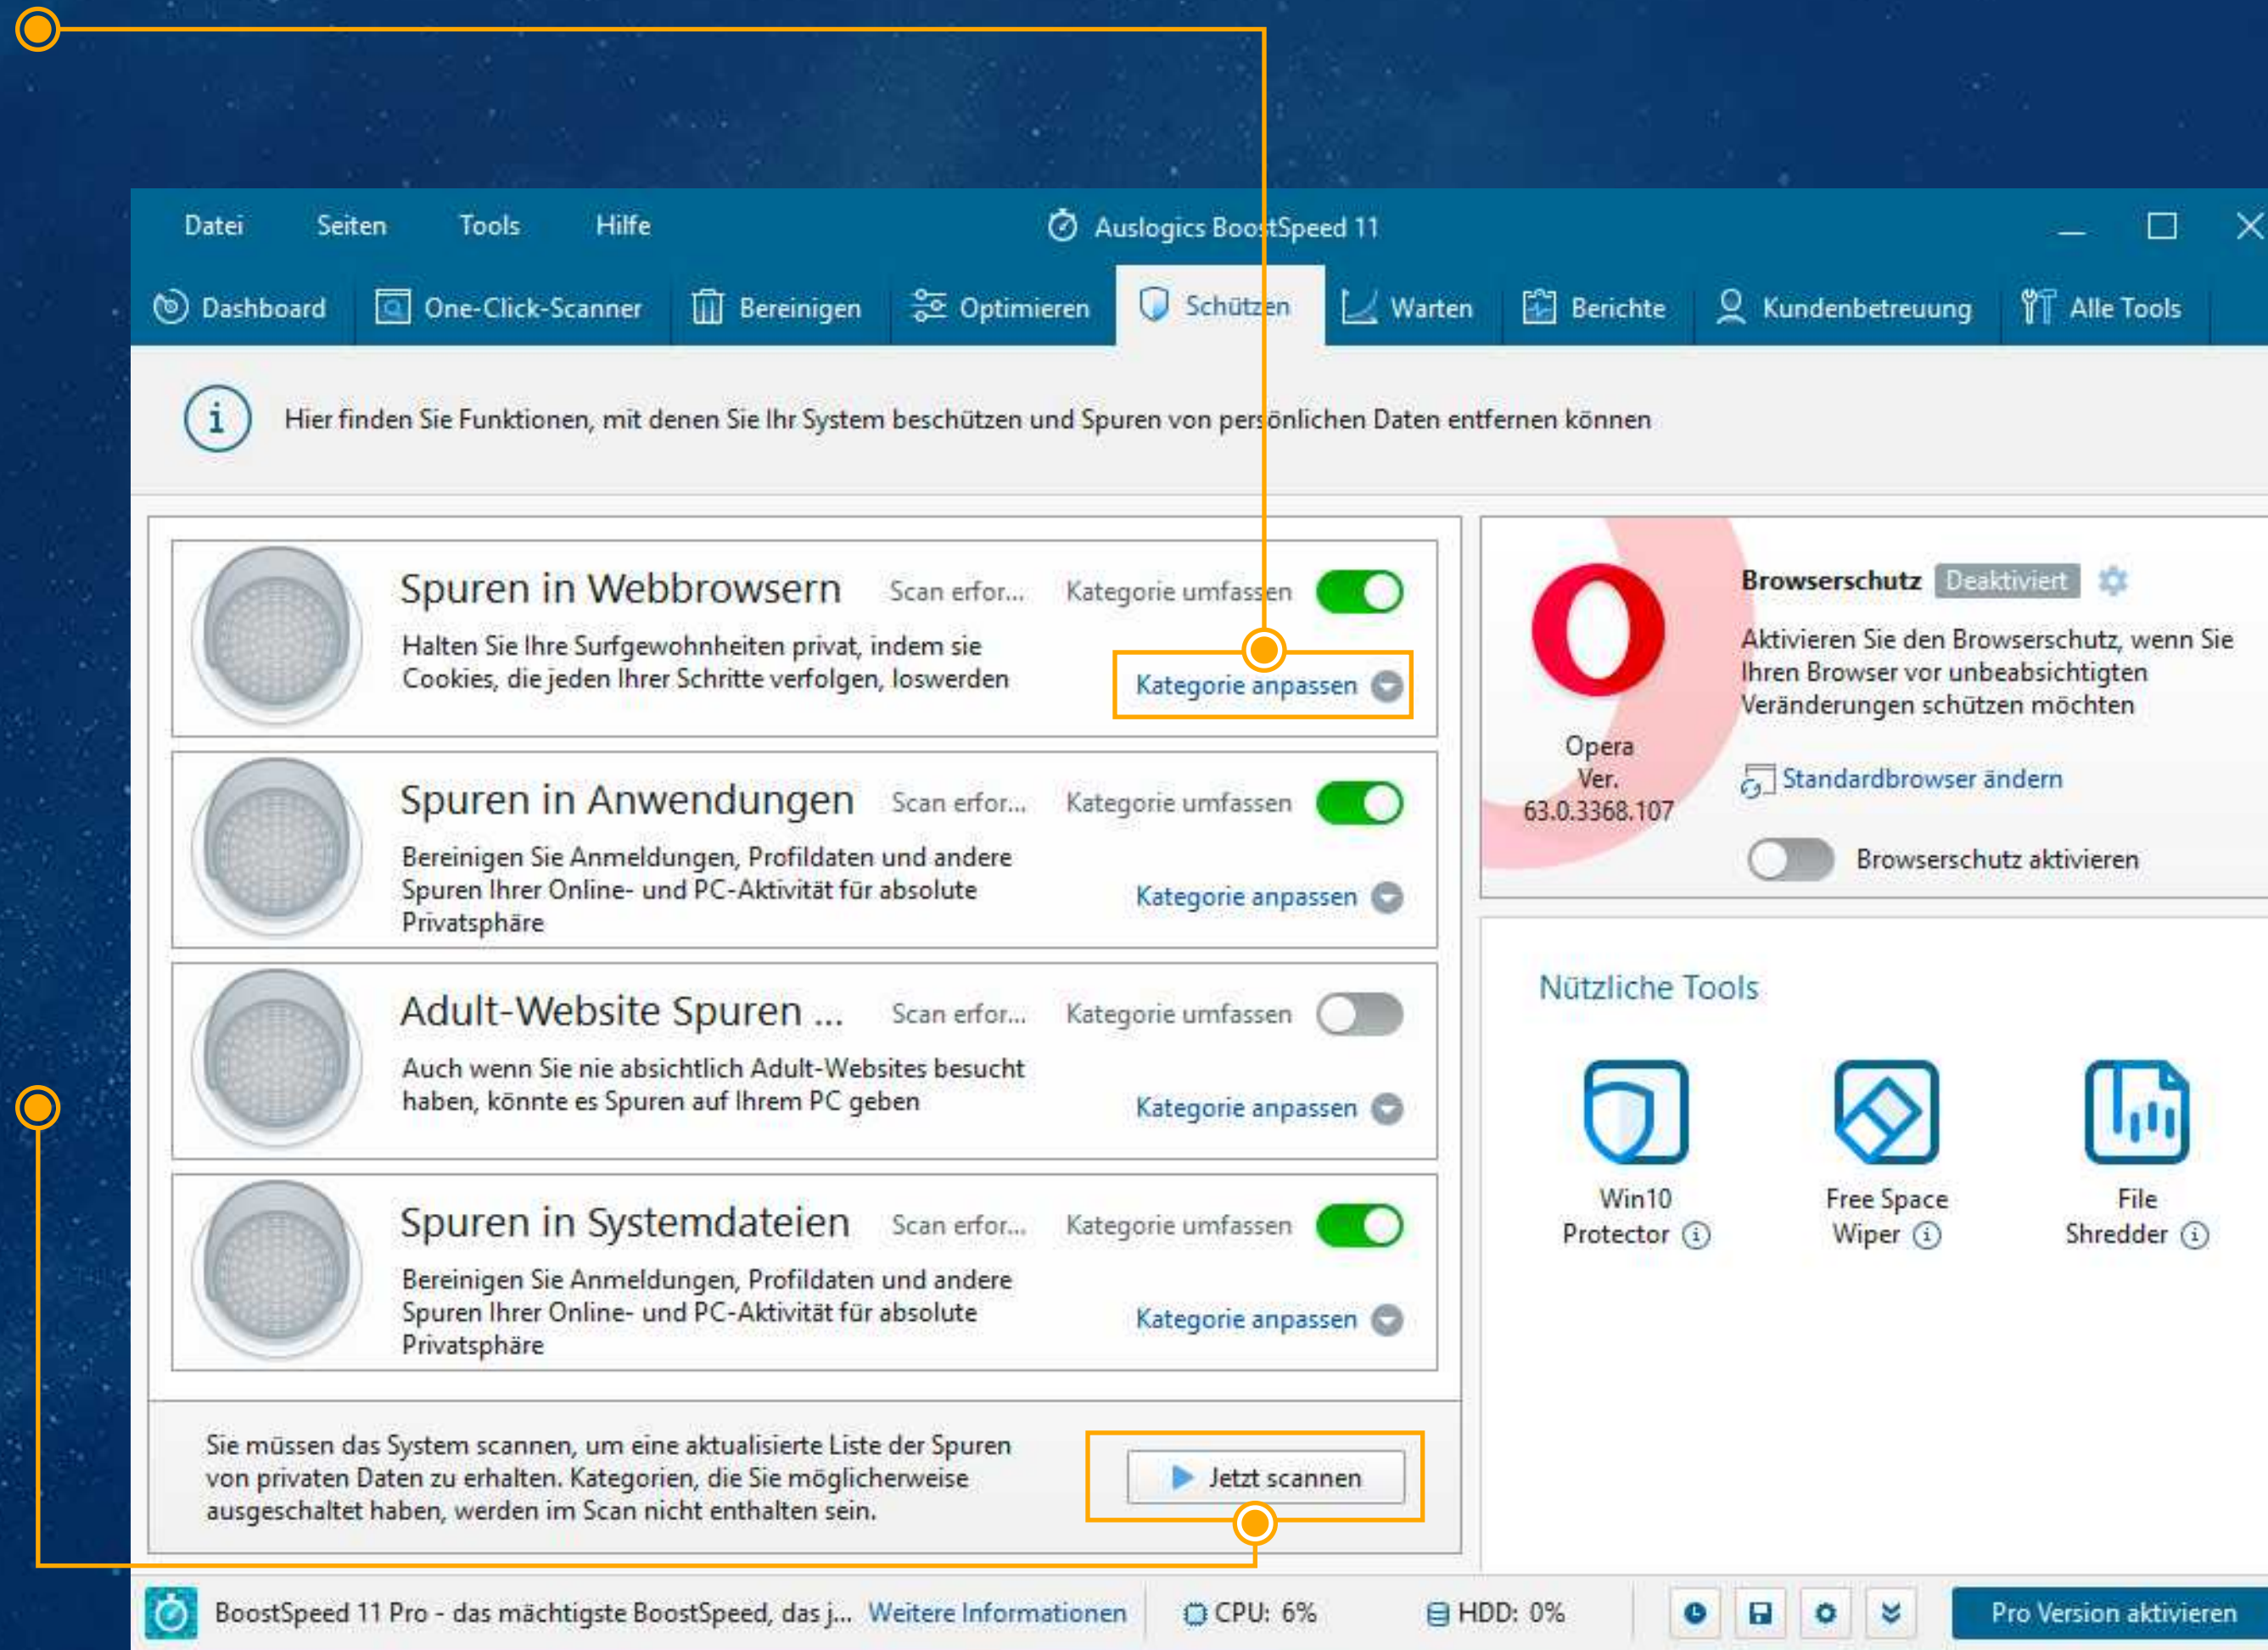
Datei Seiten Tools Hilfe

Auslogics BoostSpeed 11

Dashboard One-Click-Scanner Bereinigen Optimieren Schützen Warten Berichte Kundenbetreuung Alle Tools

Hier finden Sie Funktionen, mit denen Sie Ihr System beschützen und Spuren von persönlichen Daten entfernen können

Spuren in Webbrowsern Scan erfor... Kategorie umfassen
Halten Sie Ihre Surfgewohnheiten privat, indem sie Cookies, die jeden Ihrer Schritte verfolgen, loswerden
Kategorie anpassen

Spuren in Anwendungen Scan erfor... Kategorie umfassen
Bereinigen Sie Anmeldungen, Profildaten und andere Spuren Ihrer Online- und PC-Aktivität für absolute Privatsphäre
Kategorie anpassen

Adult-Website Spuren ... Scan erfor... Kategorie umfassen
Auch wenn Sie nie absichtlich Adult-Websites besucht haben, könnte es Spuren auf Ihrem PC geben
Kategorie anpassen

Spuren in Systemdateien Scan erfor... Kategorie umfassen
Bereinigen Sie Anmeldungen, Profildaten und andere Spuren Ihrer Online- und PC-Aktivität für absolute Privatsphäre
Kategorie anpassen

Sie müssen das System scannen, um eine aktualisierte Liste der Spuren von privaten Daten zu erhalten. Kategorien, die Sie möglicherweise ausgeschaltet haben, werden im Scan nicht enthalten sein.

Jetzt scannen

Opera Ver. 63.0.3368.107

Browserschutz Deaktiviert
Aktivieren Sie den Browserschutz, wenn Sie Ihren Browser vor unbeabsichtigten Veränderungen schützen möchten
Standardbrowser ändern
Browserschutz aktivieren

Nützliche Tools
Win10 Protector
Free Space Wiper
File Shredder

BoostSpeed 11 Pro - das mächtigste BoostSpeed, das j... Weitere Informationen CPU: 6% HDD: 0% Pro Version aktivieren